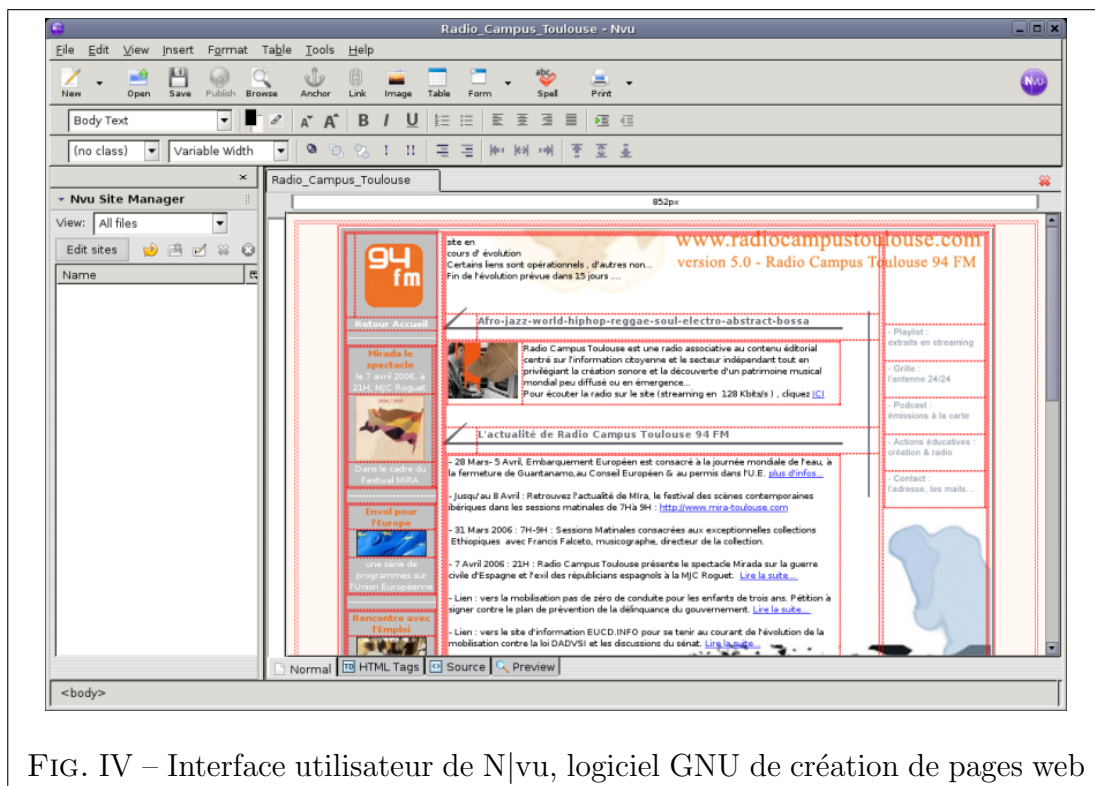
Radio_Campus_Toulouse - Nvu

File Edit View Insert Format Table Tools Help

New Open Save Publish Browse Anchor Link Image Table Form Spell Print

Body Text

(no class) Variable Width

Nvu Site Manager

View: All files

Edit sites

Name

Radio_Campus_Toulouse

852px

94 fm

site en cours d' évolution
Certains liens sont opérationnels , d'autres non...
Fin de l'évolution prévue dans 15 jours ....

www.radiocampustoulouse.com
version 5.0 - Radio Campus Toulouse 94 FM

Retour Accueil

Afro-jazz-world-hiphop-reggae-soul-electro-abstract-bossa

Mirada le spectacle
le 7 avril 2006, à 21H, MJC Roguet

Radio Campus Toulouse est une radio associative au contenu éditorial centré sur l'information citoyenne et le secteur indépendant tout en privilégiant la création sonore et la découverte d'un patrimoine musical mondial peu diffusé ou en émergence...
Pour écouter la radio sur le site (streaming en 128 Kbits/s) , cliquez ICI

- Playlist : extraits en streaming
- Grille : l'antenne 24/24
- Podcast : émissions à la carte
- Actions éducatives : création & radio
- Contact : l'adresse, les mails...

L'actualité de Radio Campus Toulouse 94 FM

Dans le cadre du Festival MIRA

- 28 Mars- 5 Avril, Embarquement Européen est consacré à la journée mondiale de l'eau, à la fermeture de Guantanamo,au Conseil Européen & au permis dans l'U.E. plus d'infos...

- Jusqu'au 8 Avril : Retrouvez l'actualité de Mira, le festival des scènes contemporaines ibériques dans les sessions matinales de 7Hà 9H : http://www.mira-toulouse.com

Envol pour l'Europe

- 31 Mars 2006 : 7H-9H : Sessions Matinales consacrées aux exceptionnelles collections Ethiopiques avec Francis Falceto, musicographe, directeur de la collection.

une série de programmes sur l'Union Européenne

- 7 Avril 2006 : 21H : Radio Campus Toulouse présente le spectacle Mirada sur la guerre civile d'Espagne et l'exil des républicains espagnols à la MJC Roguet. Lire la suite...

- Lien : vers la mobilisation pas de zéro de conduite pour les enfants de trois ans. Pétition à signer contre le plan de prévention de la délinquance du gouvernement. Lire la suite...

Rencontre avec l'Emploi

- Lien : vers le site d'information EUCD.INFO pour se tenir au courant de l'évolution de la mobilisation contre la loi DADVSI et les discussions du sénat. Lire la suite...

Normal HTML Tags Source Preview

<body>

Fig. IV – Interface utilisateur de N|vu, logiciel GNU de création de pages web